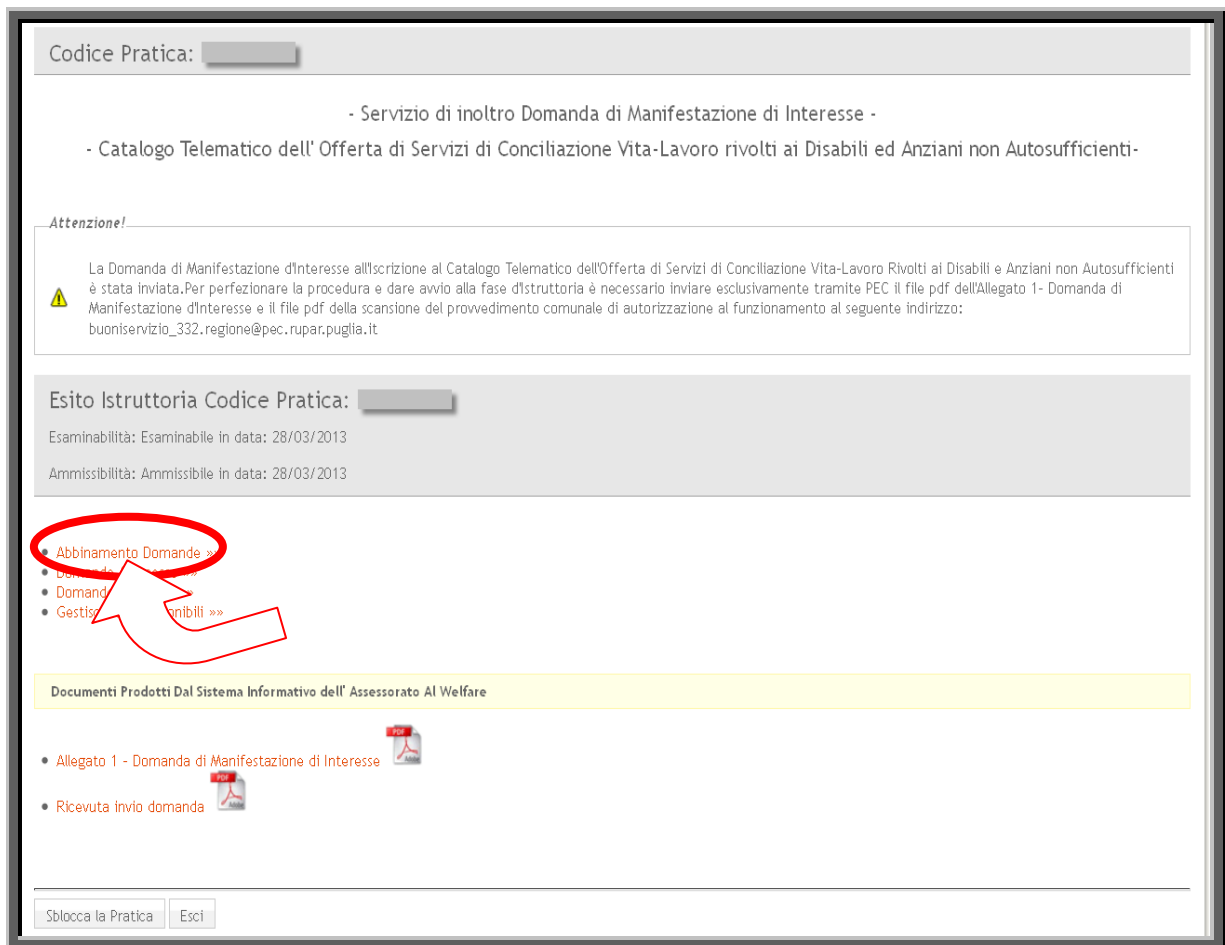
Codice Pratica: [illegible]

- Servizio di inoltro Domanda di Manifestazione di Interesse -

- Catalogo Telematico dell' Offerta di Servizi di Conciliazione Vita-Lavoro rivolti ai Disabili ed Anziani non Autosufficienti-

Attenzione!

La Domanda di Manifestazione d'Interesse all'Iscrizione al Catalogo Telematico dell'Offerta di Servizi di Conciliazione Vita-Lavoro Rivolti ai Disabili e Anziani non Autosufficienti è stata inviata.Per perfezionare la procedura e dare avvio alla fase d'istruttoria è necessario inviare esclusivamente tramite PEC il file pdf dell'Allegato 1- Domanda di Manifestazione d'Interesse e il file pdf della scansione del provvedimento comunale di autorizzazione al funzionamento al seguente indirizzo: buoniservizio_332.regione@pec.rupar.puglia.it

Esito Istruttoria Codice Pratica: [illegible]

Esaminabilità: Esaminabile in data: 28/03/2013

Ammissibilità: Ammissibile in data: 28/03/2013

• Abbinamento Domande »»
• Do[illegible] »»
• Domand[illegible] »»
• Gestis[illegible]nibili »»

Documenti Prodotti Dal Sistema Informativo dell' Assessorato Al Welfare

• Allegato 1 - Domanda di Manifestazione di Interesse
• Ricevuta invio domanda

Sblocca la Pratica | Esci